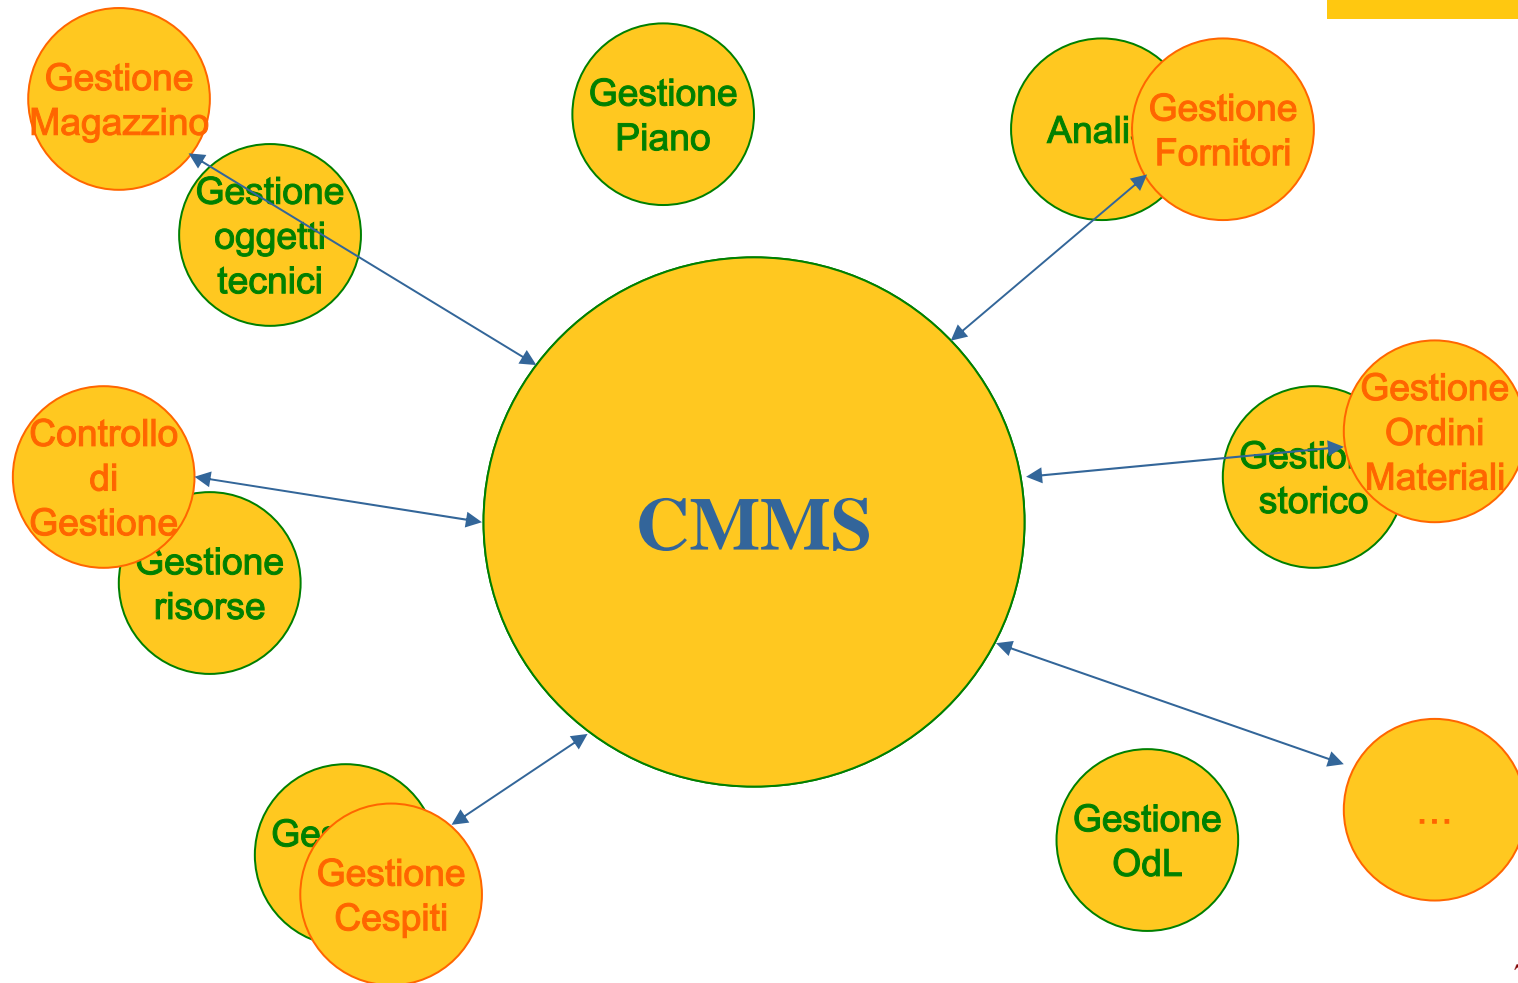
Gestione Magazzino

Gestione oggetti tecnici

Gestione Piano

Anali

Gestione Fornitori

CMMS

Controllo di Gestione

Gestione risorse

Gestio storico

Gestione Ordini Materiali

Ges

Gestione Cespiti

Gestione OdL

...